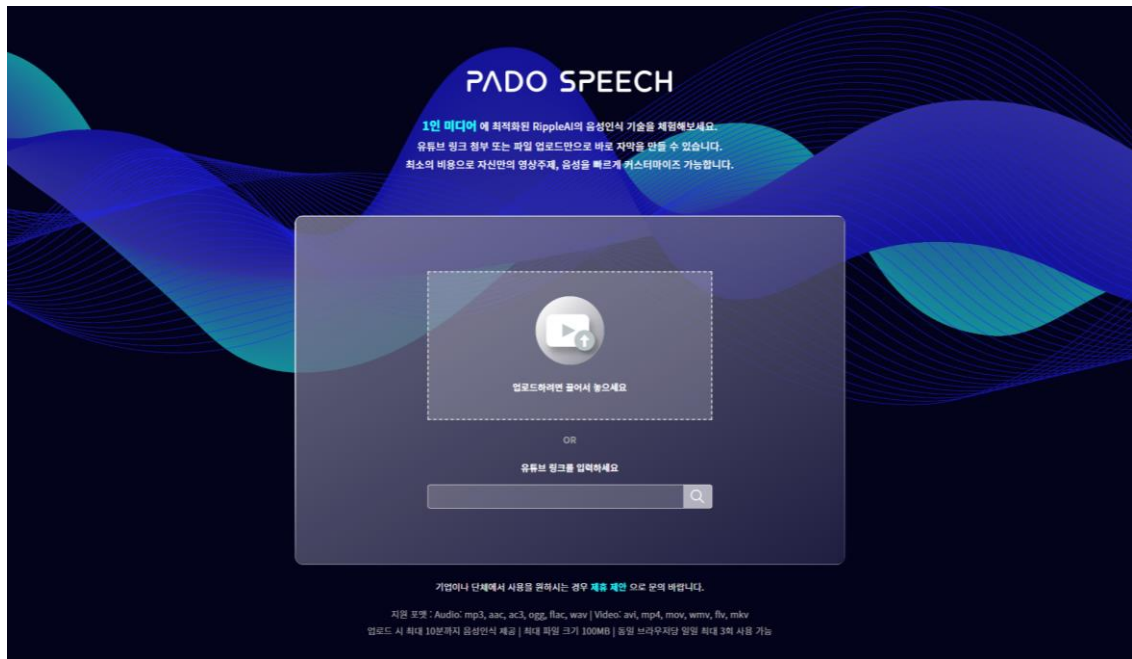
PADO SPEECH

1인 미디어 에 최적화된 RippleAI의 음성인식 기술을 체험해보세요.
유튜브 링크 첨부 또는 파일 업로드만으로 바로 자막을 만들 수 있습니다.
최소의 비용으로 자신만의 영상주제, 음성을 빠르게 커스터마이즈 가능합니다.

업로드하려면 끌어서 놓으세요

OR

유튜브 링크를 입력하세요

기업이나 단체에서 사용을 원하시는 경우 제휴 제안 으로 문의 바랍니다.

지원 포맷 : Audio: mp3, aac, ac3, ogg, flac, wav | Video: avi, mp4, mov, wmv, flv, mkv
업로드 시 최대 10분까지 음성인식 제공 | 최대 파일 크기 100MB | 동일 브라우저당 일일 최대 3회 사용 가능